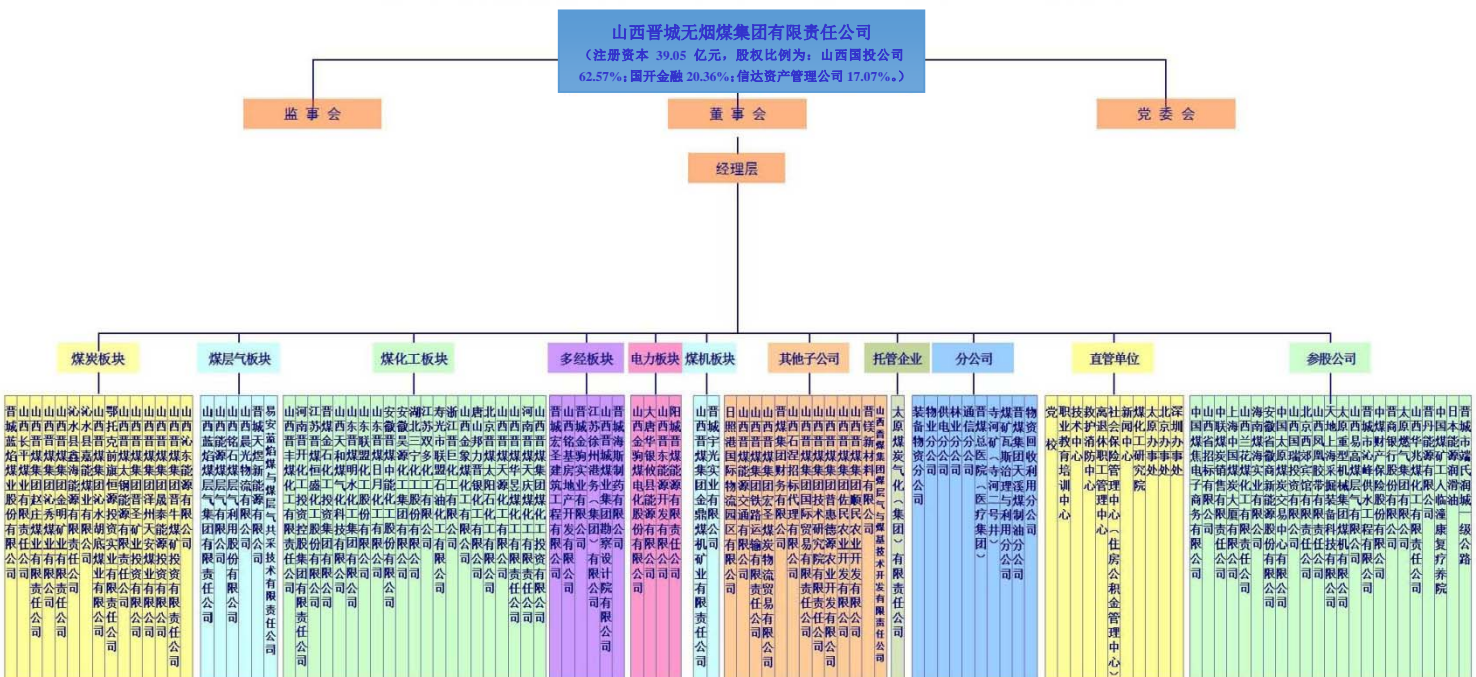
山西晋城无烟煤集团有限责任公司
（注册资本 39.05 亿元，股权比例为：山西国投公司 62.57%；国开金融 20.36%；信达资产管理公司 17.07%。）

监事会

董事会

党委会

经理层

煤炭板块

煤层气板块

煤化工板块

多经板块

电力板块

煤机板块

其他子公司

托管企业

分公司

直管单位

参股公司

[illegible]